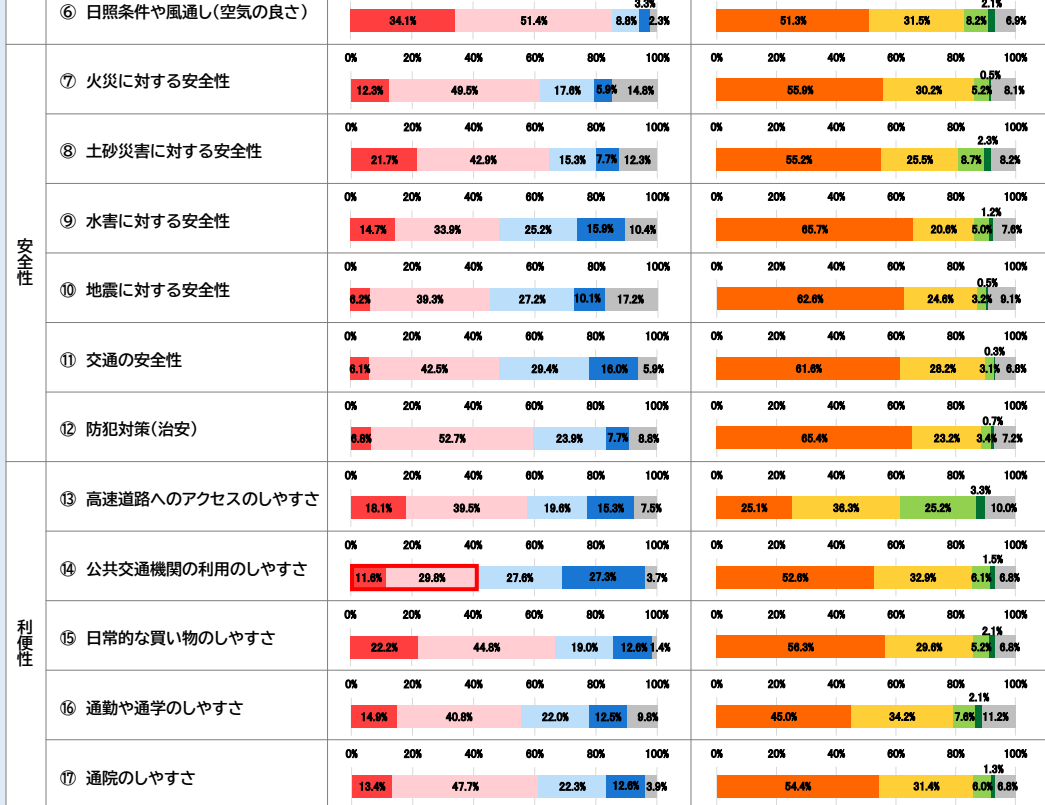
| | | | |
|---|---|---|---|
| | ⑥ 日照条件や風通し(空気の良さ) | 34.1% 51.4% 8.8% 3.3% 2.3% | 51.3% 31.5% 8.2% 2.1% 6.9% |
| 安全性 | ⑦ 火災に対する安全性 | 0% 20% 40% 60% 80% 100% 12.3% 49.5% 17.6% 5.9% 14.8% | 0% 20% 40% 60% 80% 100% 55.9% 30.2% 5.2% 0.5% 8.1% |
| | ⑧ 土砂災害に対する安全性 | 0% 20% 40% 60% 80% 100% 21.7% 42.9% 15.3% 7.7% 12.3% | 0% 20% 40% 60% 80% 100% 55.2% 25.5% 8.7% 2.3% 8.2% |
| | ⑨ 水害に対する安全性 | 0% 20% 40% 60% 80% 100% 14.7% 33.9% 25.2% 15.9% 10.4% | 0% 20% 40% 60% 80% 100% 65.7% 20.6% 5.0% 1.2% 7.6% |
| | ⑩ 地震に対する安全性 | 0% 20% 40% 60% 80% 100% 6.2% 39.3% 27.2% 10.1% 17.2% | 0% 20% 40% 60% 80% 100% 62.6% 24.6% 3.2% 0.5% 9.1% |
| | ⑪ 交通の安全性 | 0% 20% 40% 60% 80% 100% 6.1% 42.5% 29.4% 16.0% 5.9% | 0% 20% 40% 60% 80% 100% 61.6% 28.2% 3.1% 0.3% 6.8% |
| | ⑫ 防犯対策(治安) | 0% 20% 40% 60% 80% 100% 6.8% 52.7% 23.9% 7.7% 8.8% | 0% 20% 40% 60% 80% 100% 65.4% 23.2% 3.4% 0.7% 7.2% |
| 利便性 | ⑬ 高速道路へのアクセスのしやすさ | 0% 20% 40% 60% 80% 100% 18.1% 39.5% 19.6% 15.3% 7.5% | 0% 20% 40% 60% 80% 100% 25.1% 36.3% 25.2% 3.3% 10.0% |
| | ⑭ 公共交通機関の利用のしやすさ | 0% 20% 40% 60% 80% 100% 11.6% 29.8% 27.6% 27.3% 3.7% | 0% 20% 40% 60% 80% 100% 52.6% 32.9% 6.1% 1.5% 6.8% |
| | ⑮ 日常的な買い物のしやすさ | 0% 20% 40% 60% 80% 100% 22.2% 44.8% 19.0% 12.6% 1.4% | 0% 20% 40% 60% 80% 100% 56.3% 29.6% 5.2% 2.1% 6.8% |
| | ⑯ 通勤や通学のしやすさ | 0% 20% 40% 60% 80% 100% 14.9% 40.8% 22.0% 12.5% 9.8% | 0% 20% 40% 60% 80% 100% 45.0% 34.2% 7.6% 2.1% 11.2% |
| | ⑰ 通院のしやすさ | 0% 20% 40% 60% 80% 100% 13.4% 47.7% 22.3% 12.6% 3.9% | 0% 20% 40% 60% 80% 100% 54.4% 31.4% 6.0% 1.3% 6.8% |